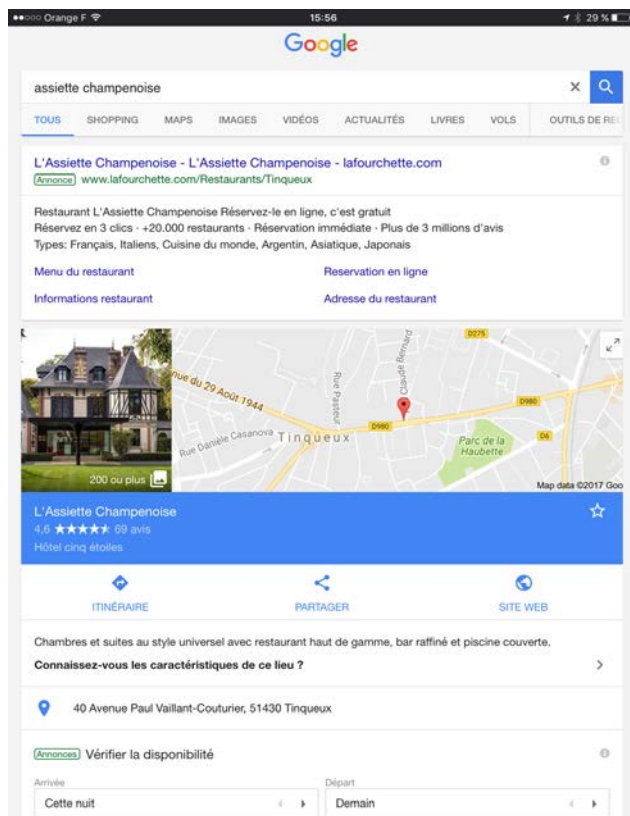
●●○○○ Orange F 15:56 29 %

Google

assiette champenoise

TOUS SHOPPING MAPS IMAGES VIDÉOS ACTUALITÉS LIVRES VOLS OUTILS DE RE

L'Assiette Champenoise - L'Assiette Champenoise - lafourchette.com

Annonce www.lafourchette.com/Restaurants/Tinqueux

Restaurant L'Assiette Champenoise Réservez-le en ligne, c'est gratuit
Réservez en 3 clics · +20.000 restaurants · Réservation immédiate · Plus de 3 millions d'avis
Types: Français, Italiens, Cuisine du monde, Argentin, Asiatique, Japonais

Menu du restaurant
Reservation en ligne
Informations restaurant
Adresse du restaurant

Rue du 29 Août 1944
Rue Pasteur
Claude Bernard
D275
D980
D980
D6
Rue Danièle Casanova
Tinqueux
Parc de la Haubette
200 ou plus
Map data ©2017 Goo

L'Assiette Champenoise
4,6 ★★★★★ 69 avis
Hôtel cinq étoiles

ITINÉRAIRE
PARTAGER
SITE WEB

Chambres et suites au style universel avec restaurant haut de gamme, bar raffiné et piscine couverte.
Connaissez-vous les caractéristiques de ce lieu ?

40 Avenue Paul Vaillant-Couturier, 51430 Tinqueux

Annonces Vérifier la disponibilité

Arrivée
Cette nuit
Départ
Demain